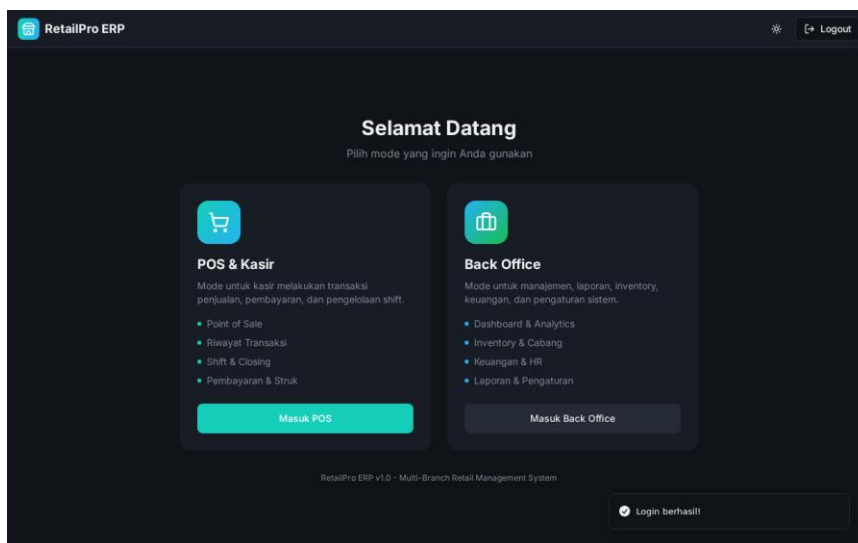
RetailPro ERP

Logout

Selamat Datang

Pilih mode yang ingin Anda gunakan

POS & Kasir

Mode untuk kasir melakukan transaksi penjualan, pembayaran, dan pengelolaan shift.

- Point of Sale
- Riwayat Transaksi
- Shift & Closing
- Pembayaran & Struk

Masuk POS

Back Office

Mode untuk manajemen, laporan, inventory, keuangan, dan pengaturan sistem.

- Dashboard & Analytics
- Inventory & Cabang
- Keuangan & HR
- Laporan & Pengaturan

Masuk Back Office

RetailPro ERP v1.0 - Multi-Branch Retail Management System

Login berhasil!